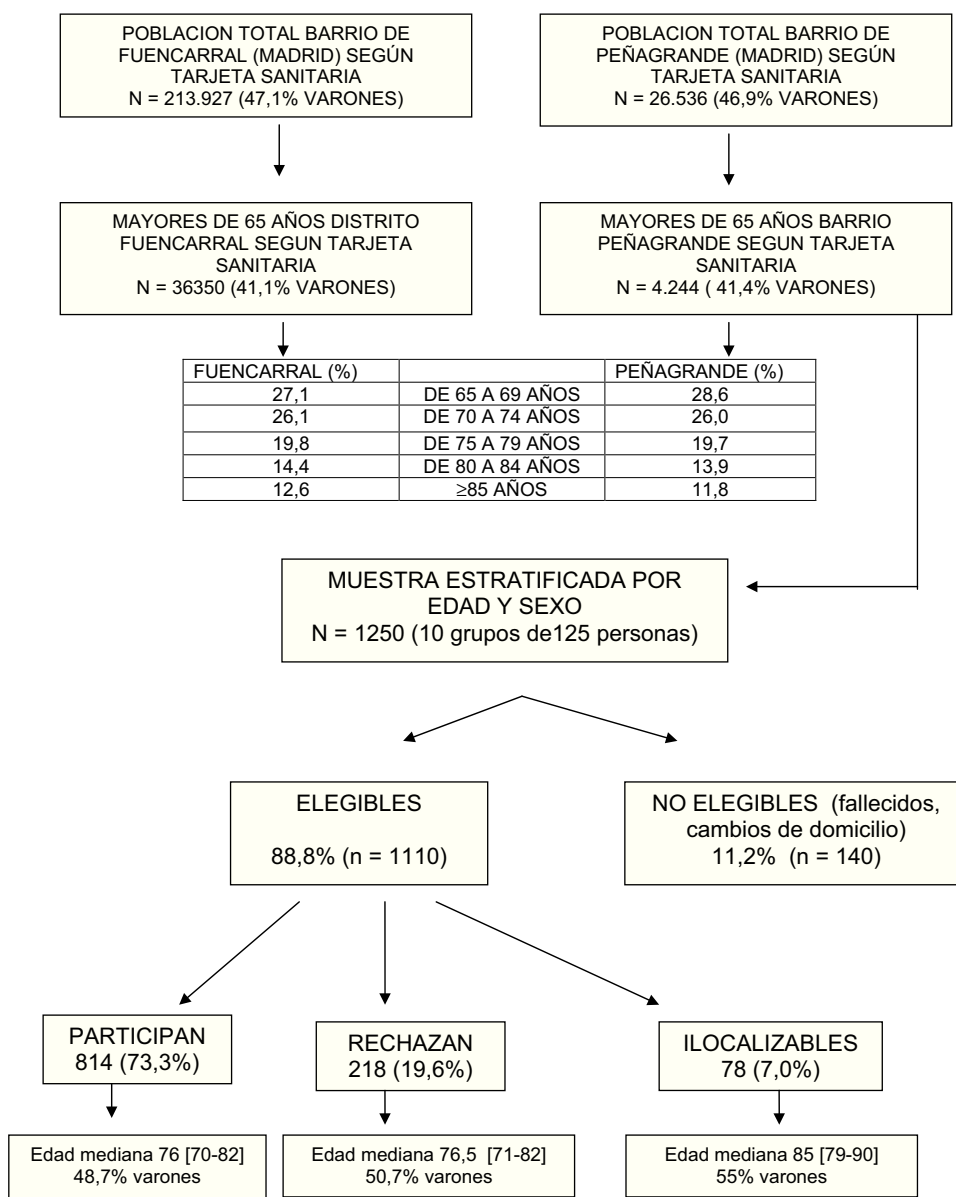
POBLACION TOTAL BARRIO DE FUENCARRAL (MADRID) SEGÚN TARJETA SANITARIA
N = 213.927 (47,1% VARONES)

POBLACION TOTAL BARRIO DE PEÑAGRANDE (MADRID) SEGÚN TARJETA SANITARIA
N = 26.536 (46,9% VARONES)

MAYORES DE 65 AÑOS DISTRITO FUENCARRAL SEGUN TARJETA SANITARIA
N = 36350 (41,1% VARONES)

MAYORES DE 65 AÑOS BARRIO PEÑAGRANDE SEGUN TARJETA SANITARIA
N = 4.244 ( 41,4% VARONES)

| FUENCARRAL (%) | | PEÑAGRANDE (%) |
|---|---|---|
| 27,1 | DE 65 A 69 AÑOS | 28,6 |
| 26,1 | DE 70 A 74 AÑOS | 26,0 |
| 19,8 | DE 75 A 79 AÑOS | 19,7 |
| 14,4 | DE 80 A 84 AÑOS | 13,9 |
| 12,6 | ≥85 AÑOS | 11,8 |

MUESTRA ESTRATIFICADA POR EDAD Y SEXO
N = 1250 (10 grupos de125 personas)

ELEGIBLES
88,8% (n = 1110)

NO ELEGIBLES (fallecidos, cambios de domicilio)
11,2% (n = 140)

PARTICIPAN
814 (73,3%)

RECHAZAN
218 (19,6%)

ILOCALIZABLES
78 (7,0%)

Edad mediana 76 [70-82]
48,7% varones

Edad mediana 76,5 [71-82]
50,7% varones

Edad mediana 85 [79-90]
55% varones